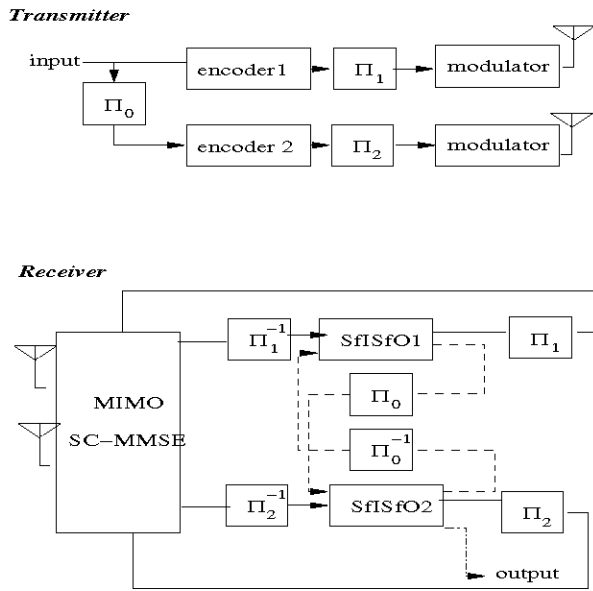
Transmitter

input

encoder1

$\Pi_1$

modulator

$\Pi_0$

encoder 2

$\Pi_2$

modulator

Receiver

MIMO

SC–MMSE

$\Pi_1^{-1}$

SfISfO1

$\Pi_1$

$\Pi_0$

$\Pi_0^{-1}$

$\Pi_2^{-1}$

SfISfO2

$\Pi_2$

output